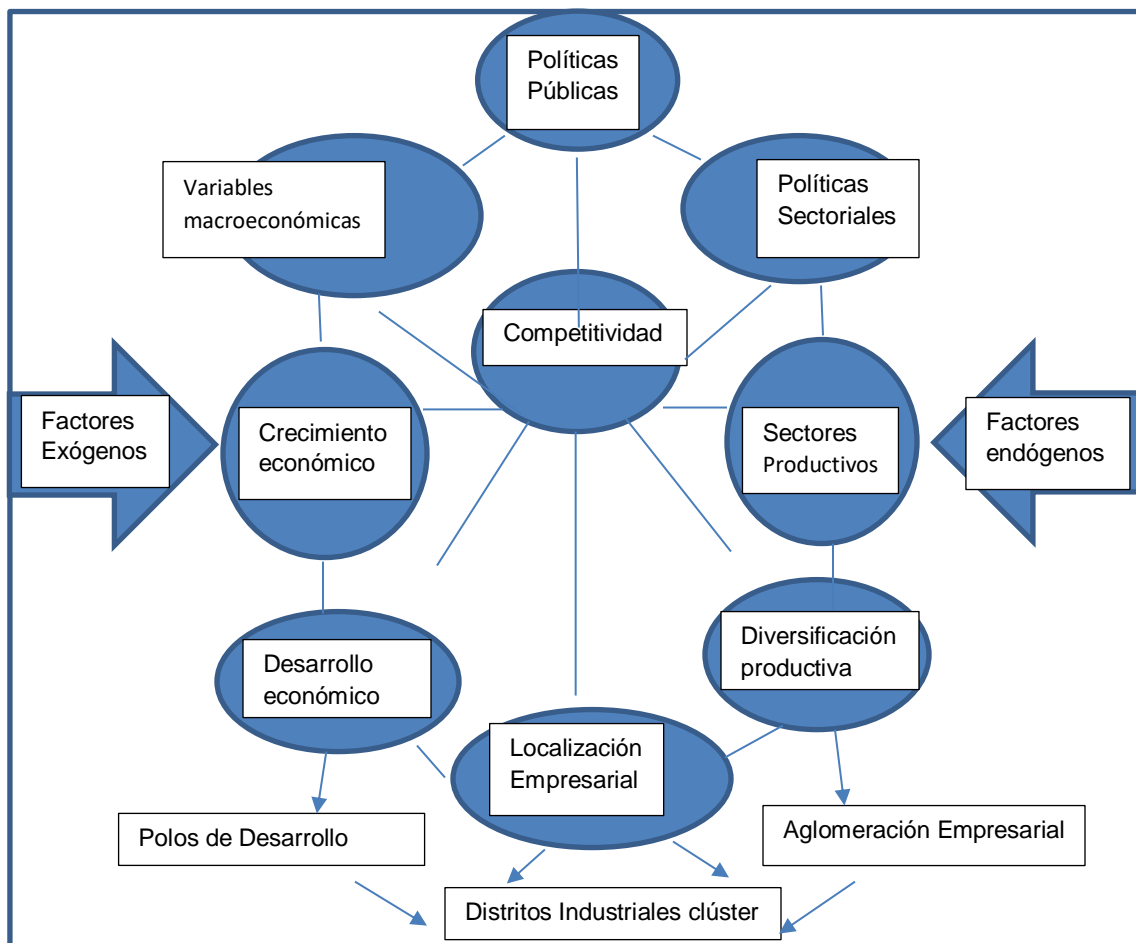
Políticas Públicas

Variables macroeconómicas

Políticas Sectoriales

Competitividad

Factores Exógenos

Crecimiento económico

Sectores Productivos

Factores endógenos

Diversificación productiva

Desarrollo económico

Localización Empresarial

Polos de Desarrollo

Aglomeración Empresarial

Distritos Industriales clúster